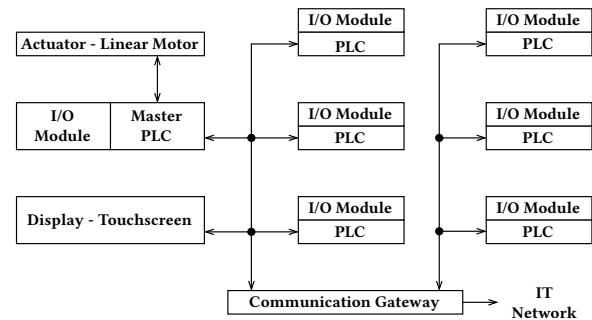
Actuator - Linear Motor

I/O Module

Master PLC

Display - Touchscreen

I/O Module

PLC

I/O Module

PLC

I/O Module

PLC

I/O Module

PLC

I/O Module

PLC

I/O Module

PLC

Communication Gateway

IT Network